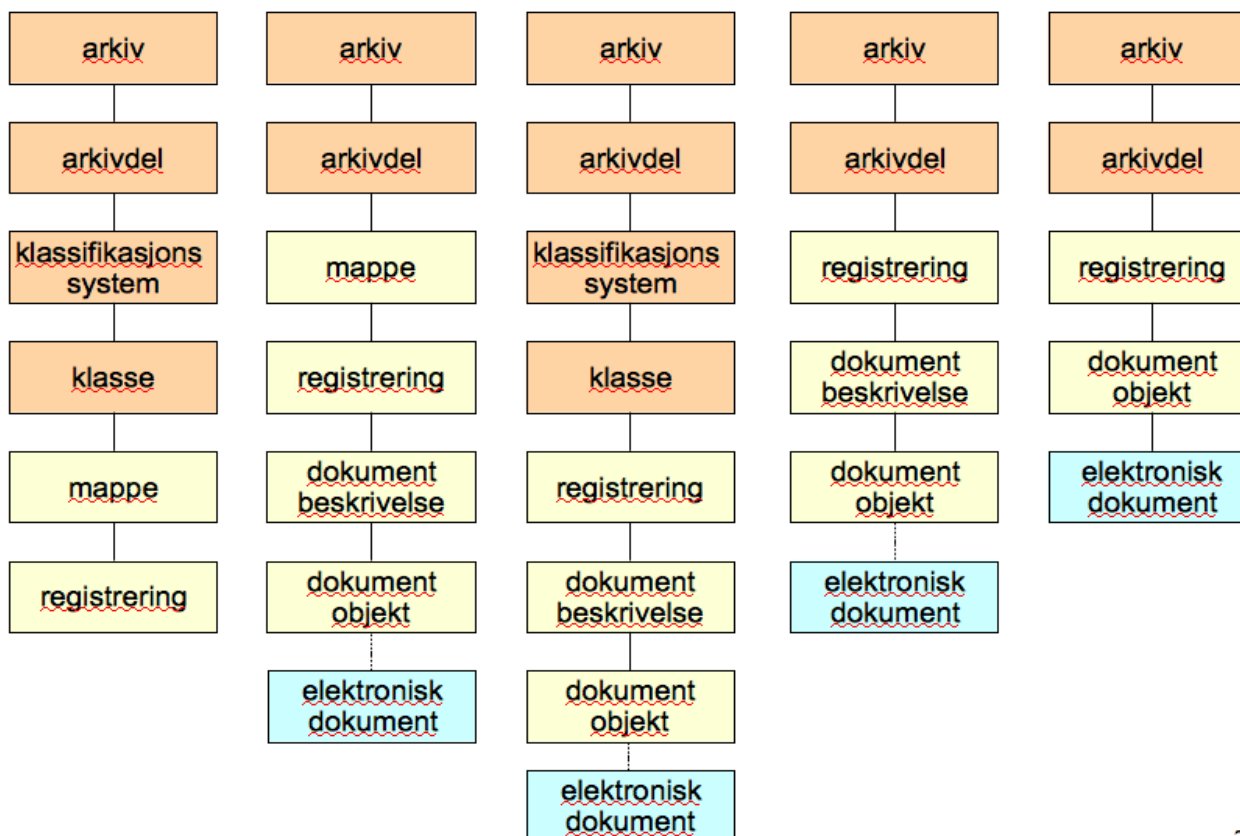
arkiv

arkivdel

klassifikasjons system

klasse

mappe

registrering

arkiv

arkivdel

mappe

registrering

dokument beskrivelse

dokument objekt

elektronisk dokument

arkiv

arkivdel

klassifikasjons system

klasse

registrering

dokument beskrivelse

dokument objekt

elektronisk dokument

arkiv

arkivdel

registrering

dokument beskrivelse

dokument objekt

elektronisk dokument

arkiv

arkivdel

registrering

dokument objekt

elektronisk dokument